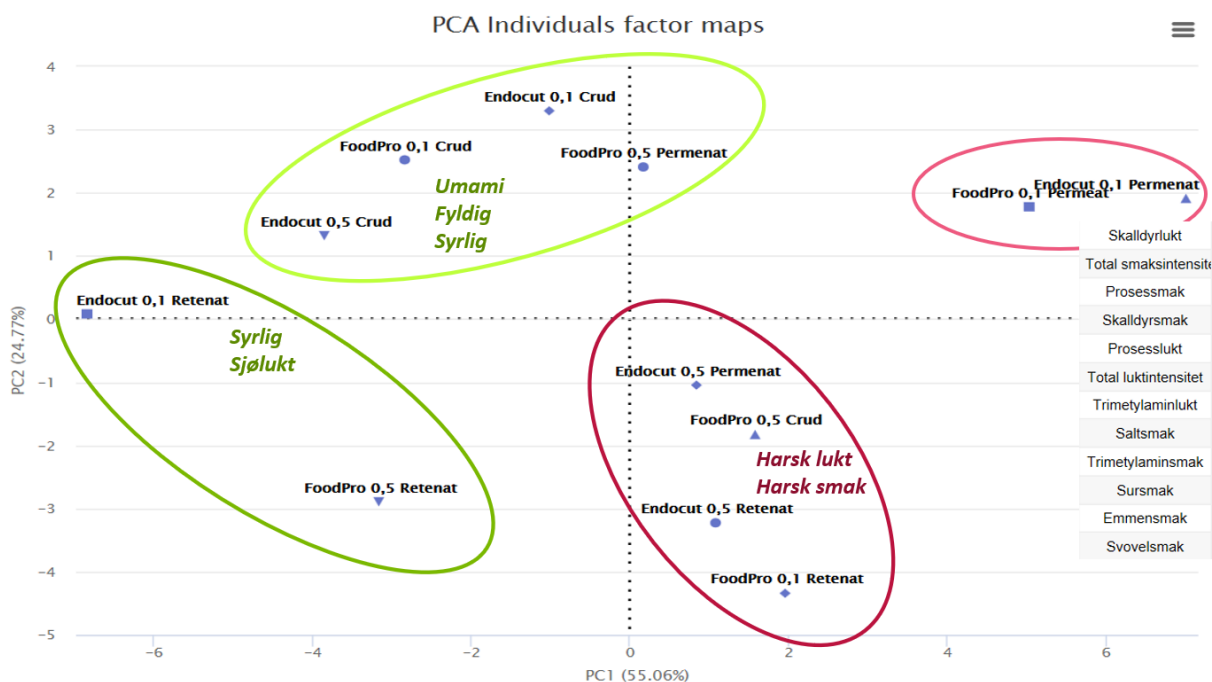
PCA Individuals factor maps

4
3
2
1
0
−1
−2
−3
−4
−5

PC2 (24.77%)

Endocut 0,1 Crud
FoodPro 0,1 Crud
FoodPro 0,5 Permenat
Umami
Fyldig
Syrlig
Endocut 0,5 Crud
Endocut 0,1 Permenat
FoodPro 0,1 Permeat
Endocut 0,1 Retenat
Syrlig
Sjølukt
Endocut 0,5 Permenat
FoodPro 0,5 Crud
Harsk lukt
Harsk smak
FoodPro 0,5 Retenat
Endocut 0,5 Retenat
FoodPro 0,1 Retenat

| Skalldyrlukt |
|---|
| Total smaksintensitet |
| Prosessmak |
| Skalldyrsmak |
| Prosesslukt |
| Total luktintensitet |
| Trimetylaminlukt |
| Saltsmak |
| Trimetylaminsmak |
| Sursmak |
| Emmensmak |
| Svovelsmak |

−6 −4 −2 0 2 4 6

PC1 (55.06%)